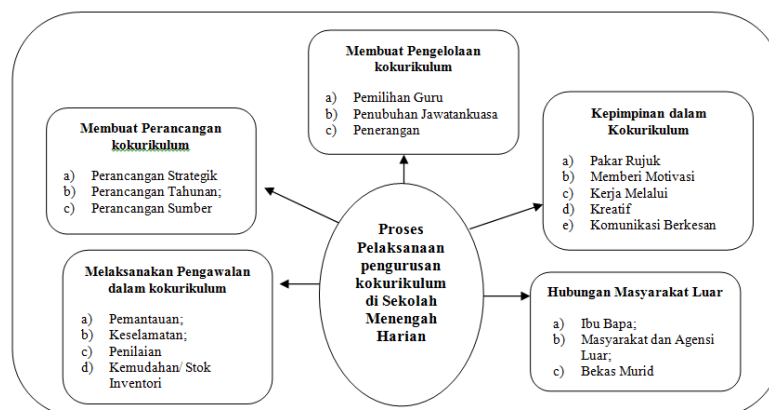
Membuat Pengelolaan kokurikulum

a) Pemilihan Guru
b) Penubuhan Jawatankuasa
c) Penerangan

Membuat Perancangan kokurikulum

a) Perancangan Strategik
b) Perancangan Tahunan;
c) Perancangan Sumber

Kepimpinan dalam Kokurikulum

a) Pakar Rujuk
b) Memberi Motivasi
c) Kerja Melalui
d) Kreatif
e) Komunikasi Berkesan

Proses Pelaksanaan pengurusan kokurikulum di Sekolah Menengah Harian

Melaksanakan Pengawalan dalam kokurikulum

a) Pemantauan;
b) Keselamatan;
c) Penilaian
d) Kemudahan/ Stok Inventori

Hubungan Masyarakat Luar

a) Ibu Bapa;
b) Masyarakat dan Agensi Luar;
c) Bekas Murid